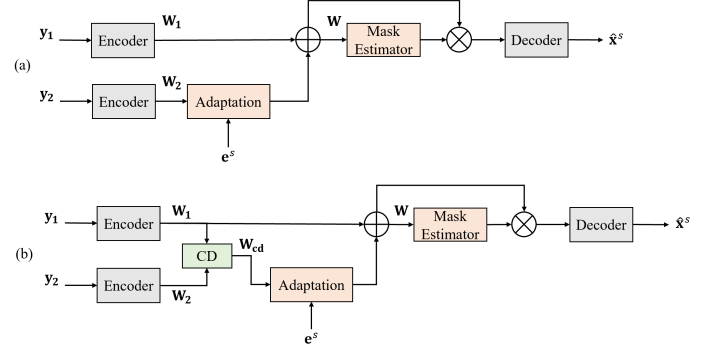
$\mathbf{y_1}$ Encoder $\mathbf{W_1}$ $\mathbf{W}$ Mask Estimator Decoder $\hat{\mathbf{x}}^s$

(a)

$\mathbf{y_2}$ Encoder $\mathbf{W_2}$ Adaptation

$\mathbf{e}^s$

$\mathbf{y_1}$ Encoder $\mathbf{W_1}$ $\mathbf{W}$ Mask Estimator Decoder $\hat{\mathbf{x}}^s$

(b) CD $\mathbf{W_{cd}}$

$\mathbf{y_2}$ Encoder $\mathbf{W_2}$ Adaptation

$\mathbf{e}^s$